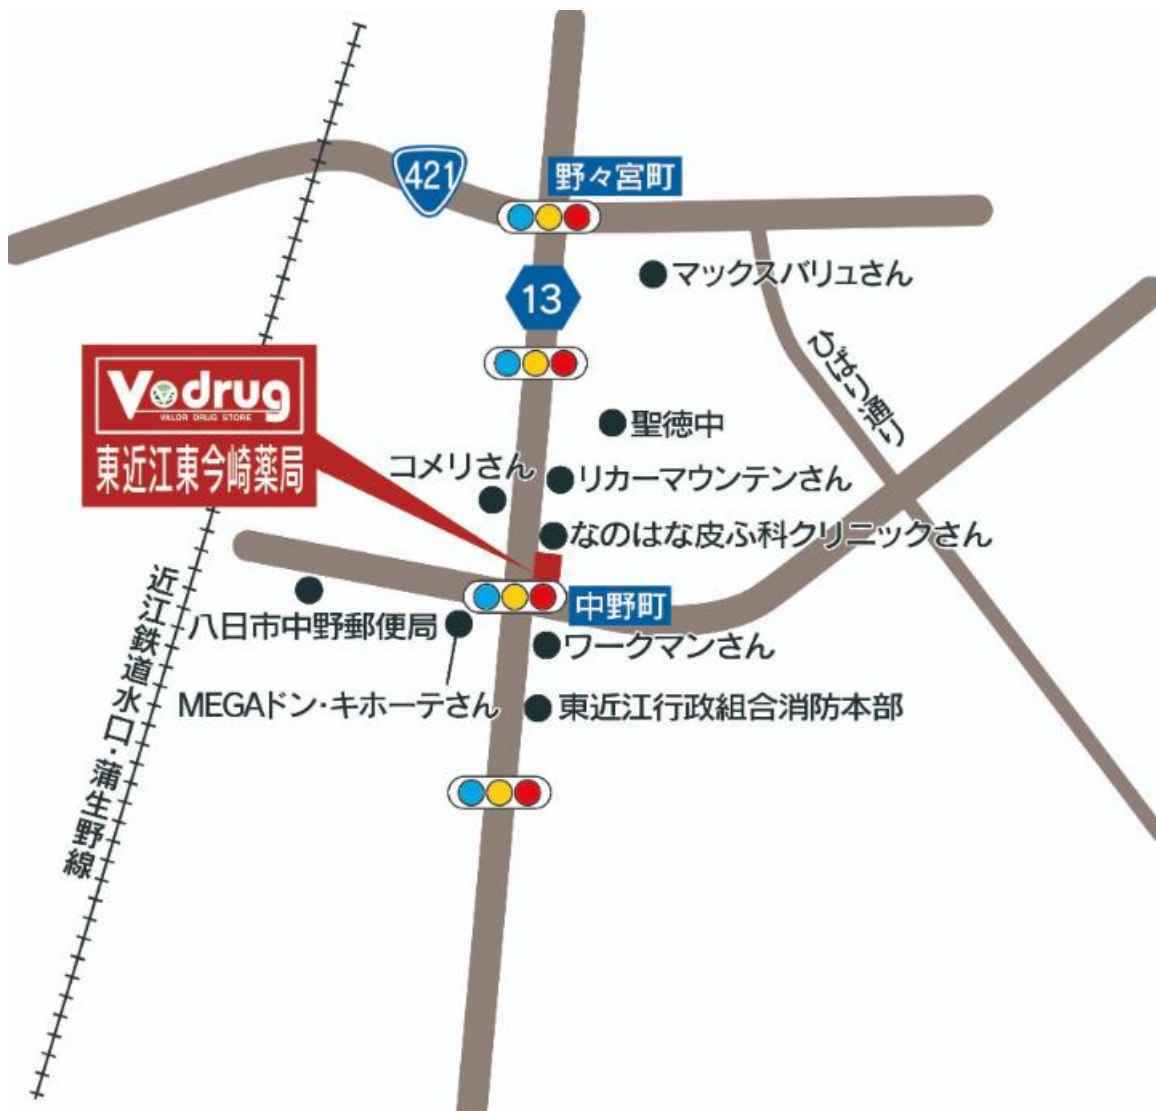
421
野々宮町
13
マックスバリュさん
ひばり通り
V drug
VALOR DRUG STORE
東近江東今崎薬局
聖徳中
コメリさん
リカーマウンテンさん
なのはな皮ふ科クリニックさん
中野町
八日市中野郵便局
ワークマンさん
MEGAドン・キホーテさん
東近江行政組合消防本部
近江鉄道水口・蒲生野線